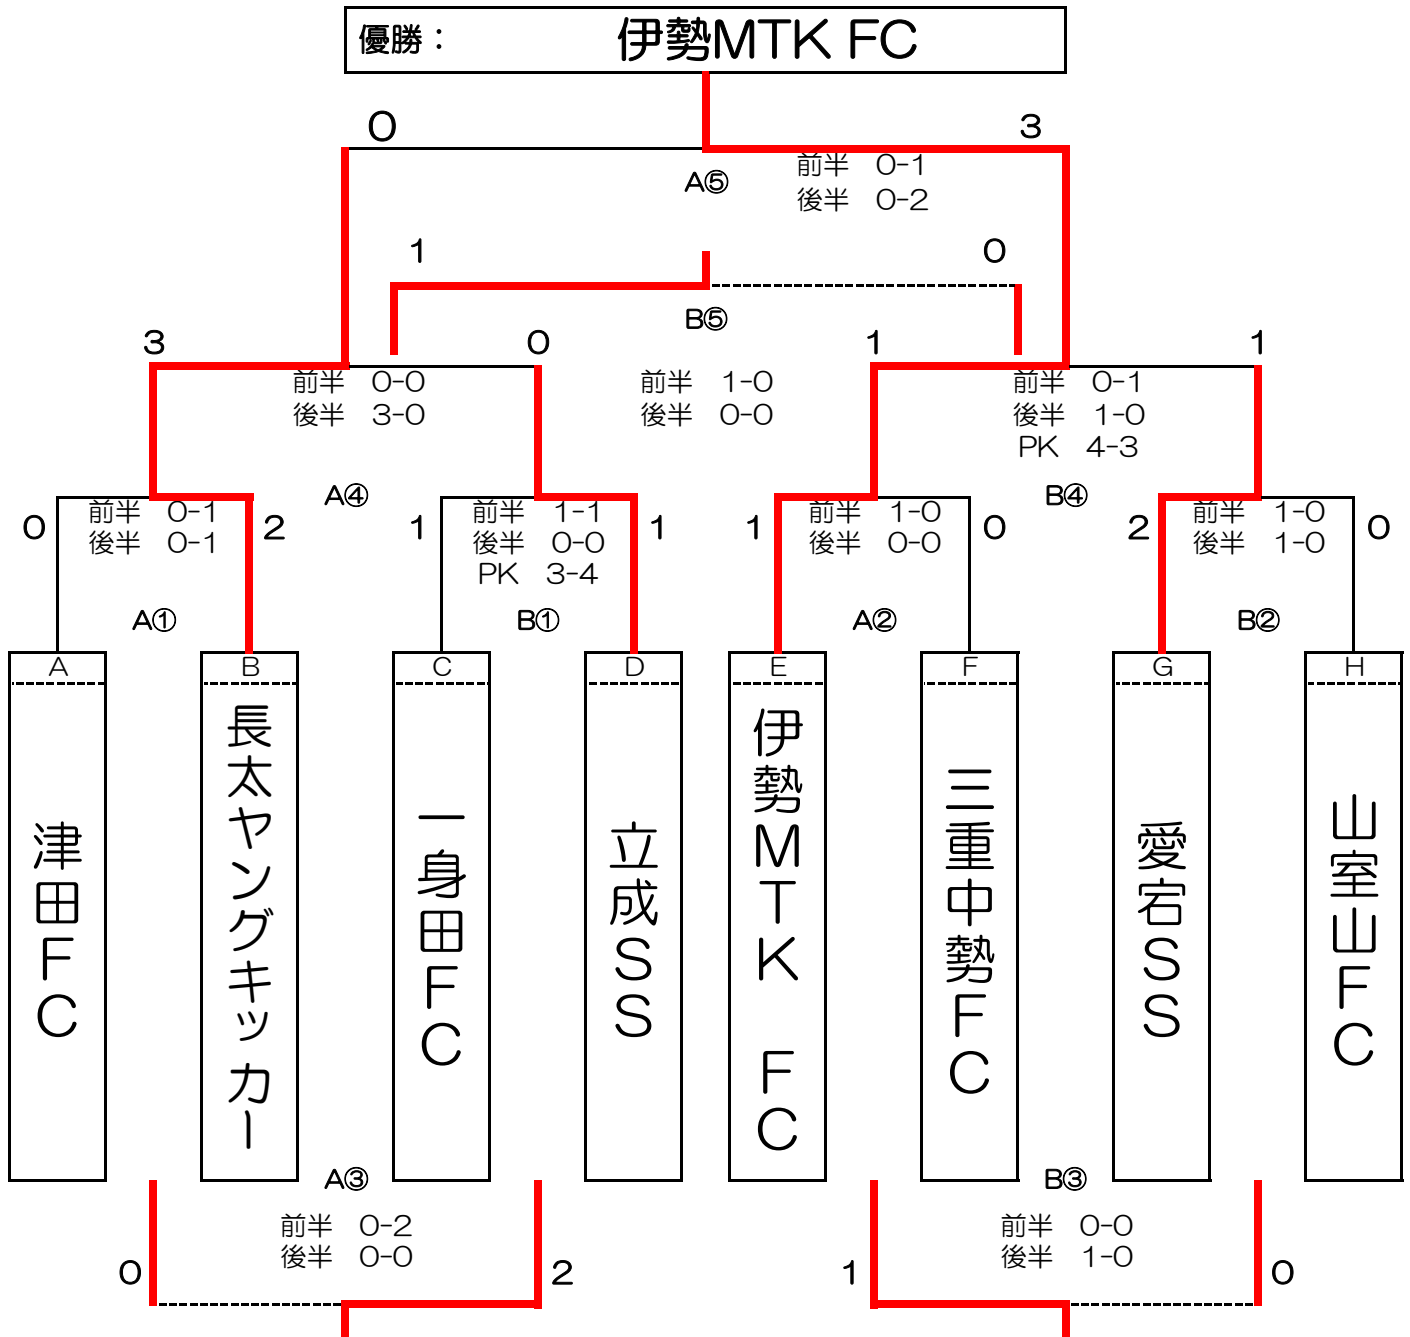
優勝： 伊勢MTK FC

0 3
A⑤
前半 0-1
後半 0-2

1 0
B⑤
前半 1-0
後半 0-0

3 0
前半 0-0
後半 3-0
A④

1 1
前半 0-1
後半 1-0
PK 4-3
B④

0 2
前半 0-1
後半 0-1
A①

1 1
前半 1-1
後半 0-0
PK 3-4
B①

1 0
前半 1-0
後半 0-0
A②

2 0
前半 1-0
後半 1-0
B②

A 津田FC
B 長太ヤングキッカー
C 一身田FC
D 立成SS
E 伊勢MTK FC
F 三重中勢FC
G 愛宕SS
H 山室山FC

A③
前半 0-2
後半 0-0
0 2

B③
前半 0-0
後半 1-0
1 0